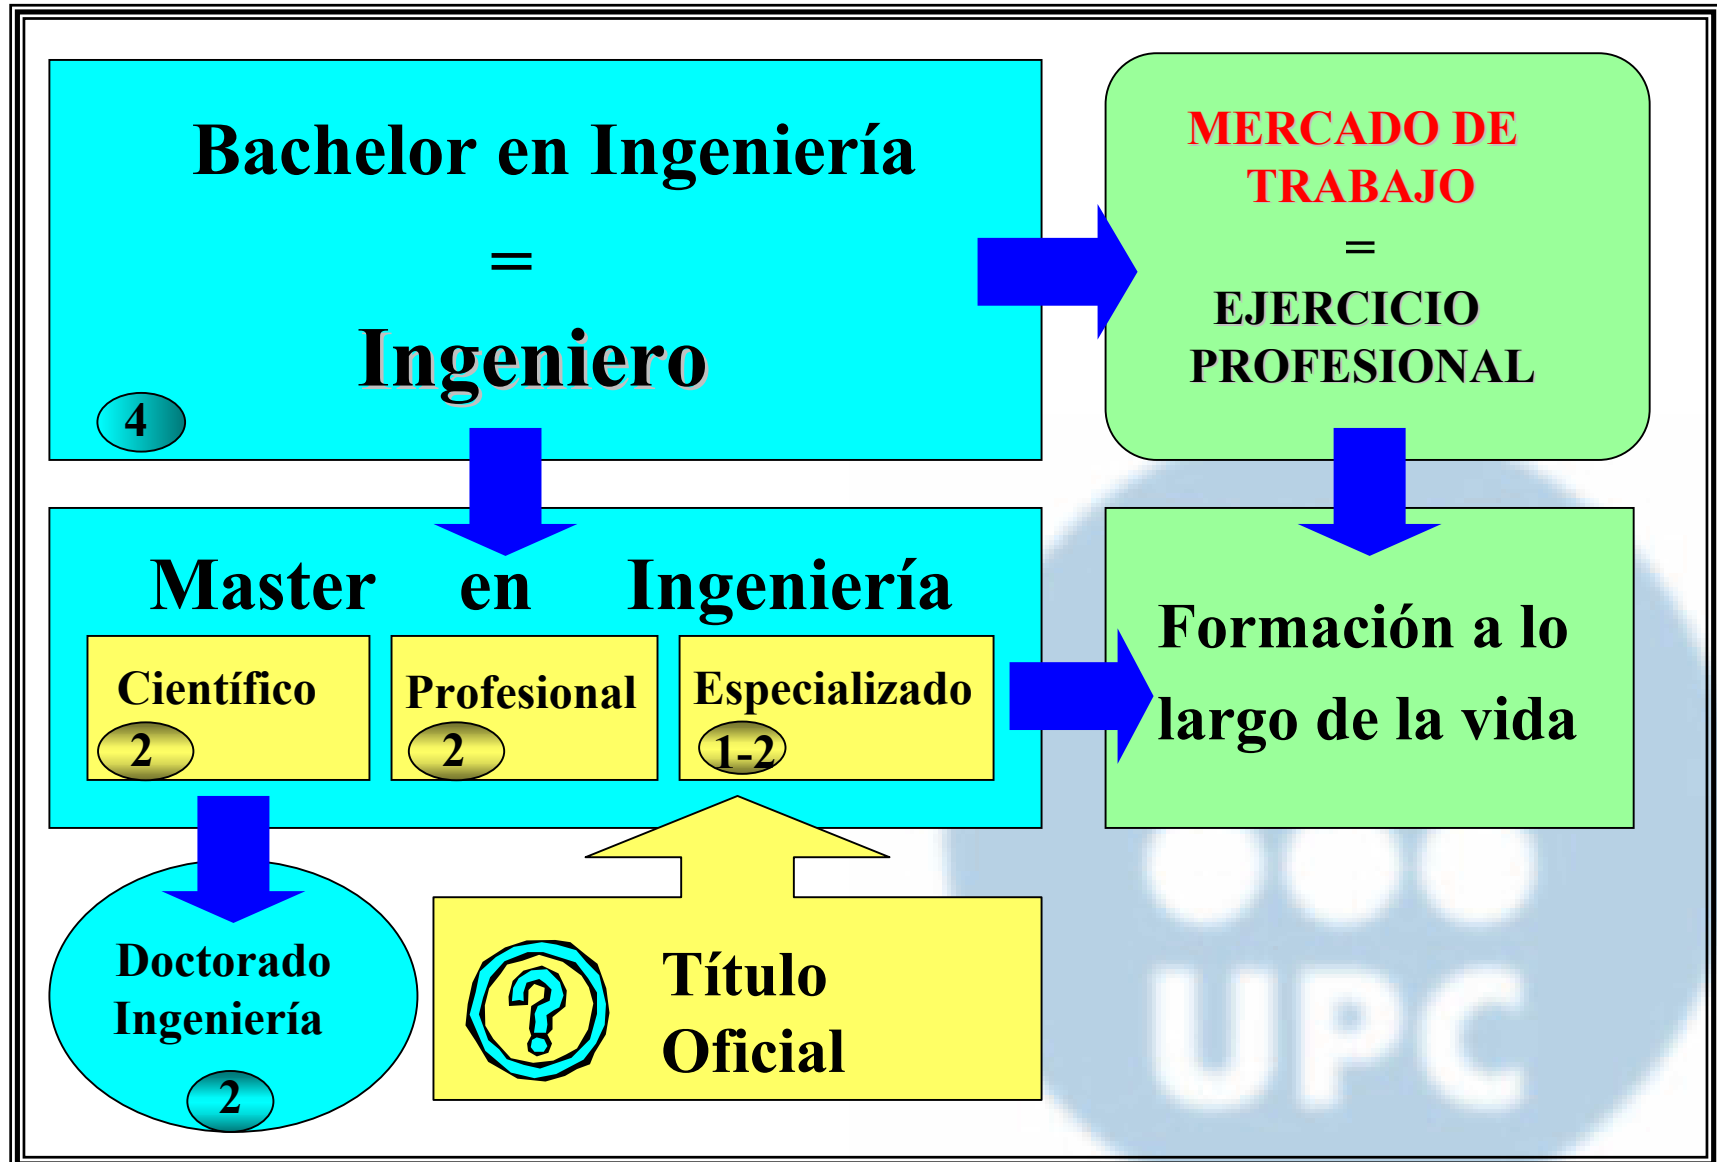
Bachelor en Ingeniería

=

Ingeniero

4

MERCADO DE TRABAJO

=

EJERCICIO PROFESIONAL

Master en Ingeniería

Científico

2

Profesional

2

Especializado

1-2

Formación a lo largo de la vida

Doctorado Ingeniería

2

?

Título Oficial

UPC